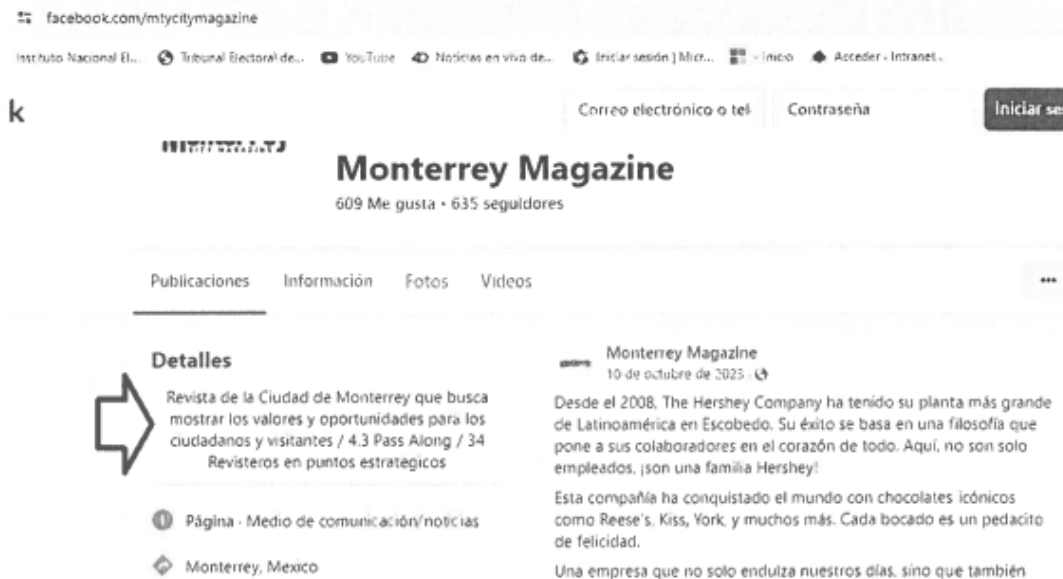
facebook.com/mtycitymagazine

Instituto Nacional El... Tribunal Electoral de... YouTube Noticias en vivo de... Iniciar sesión | Micr... Inicio Acceder - Intranet...

k

Correo electrónico o tel

Contraseña

Iniciar se

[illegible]

Monterrey Magazine

609 Me gusta • 635 seguidores

Publicaciones Información Fotos Videos

...

Detalles

Revista de la Ciudad de Monterrey que busca mostrar los valores y oportunidades para los ciudadanos y visitantes / 4.3 Pass Along / 34 Revisteros en puntos estrategicos

Página · Medio de comunicación/noticias

Monterrey, Mexico

Monterrey Magazine
10 de octubre de 2025 ·

Desde el 2008, The Hershey Company ha tenido su planta más grande de Latinoamérica en Escobedo. Su éxito se basa en una filosofía que pone a sus colaboradores en el corazón de todo. Aquí, no son solo empleados, ¡son una familia Hershey!

Esta compañía ha conquistado el mundo con chocolates icónicos como Reese's, Kiss, York, y muchos más. Cada bocado es un pedacito de felicidad.

Una empresa que no solo endulza nuestros días, sino que también